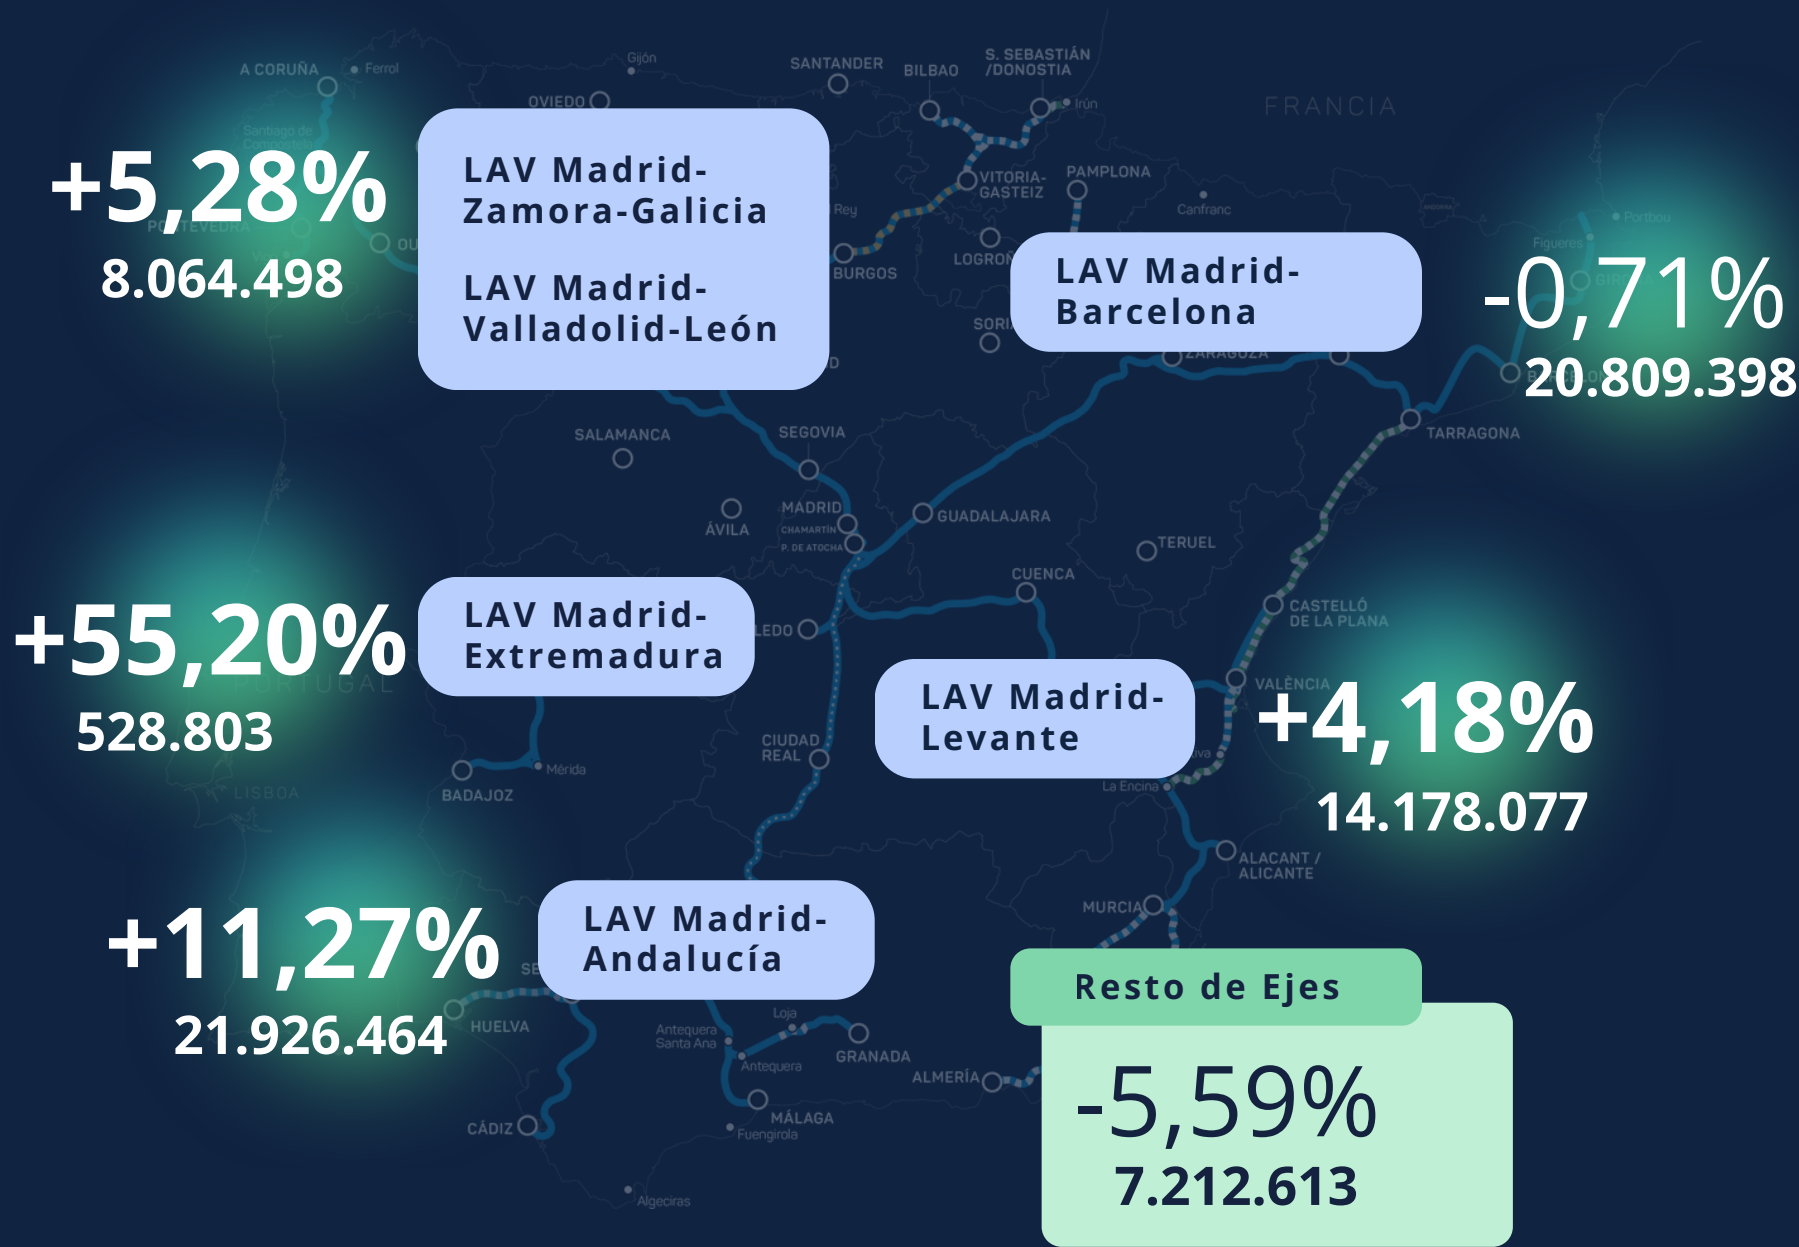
A CORUÑA
Ferrol
Gijón
OVIEDO
SANTANDER
BILBAO
S. SEBASTIÁN /DONOSTIA
Irún
FRANCIA
Santiago de Compostela
+5,28%
8.064.498
LAV Madrid-Zamora-Galicia

LAV Madrid-Valladolid-León
VITORIA-GASTEIZ
PAMPLONA
Canfranc
BURGOS
LOGROÑO
LAV Madrid-Barcelona
Portbou
Figueres
-0,71%
20.809.398
ZARAGOZA
TARRAGONA
SALAMANCA
SEGOVIA
ÁVILA
MADRID
CHAMARTÍN
P. DE ATOCHA
GUADALAJARA
TERUEL
CUENCA
+55,20%
528.803
LAV Madrid-Extremadura
CASTELLÓ DE LA PLANA
VALÈNCIA
LAV Madrid-Levante
+4,18%
14.178.077
CIUDAD REAL
Mérida
BADAJOZ
LISBOA
La Encina
ALACANT / ALICANTE
MURCIA
+11,27%
21.926.464
LAV Madrid-Andalucía
Resto de Ejes
-5,59%
7.212.613
HUELVA
Antequera Santa Ana
Loja
GRANADA
Antequera
ALMERÍA
MÁLAGA
Fuengirola
CÁDIZ
Algeciras